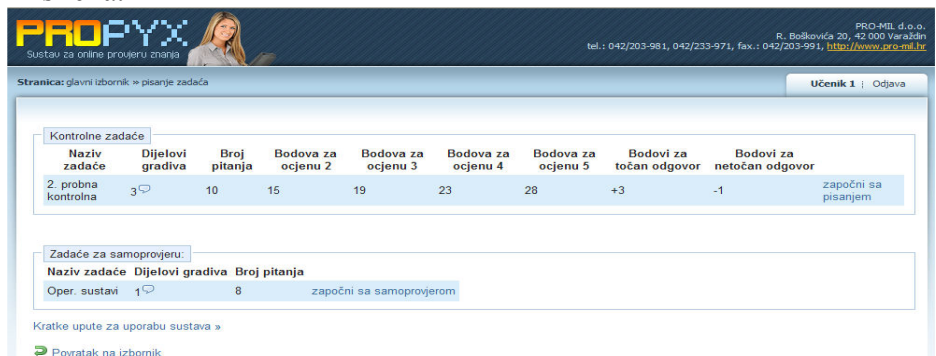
PROPYX
Sustav za online provjeru znanja

PRO-MIL d.o.o.
R. Boškovića 20, 42 000 Varaždin
tel.: 042/203-981, 042/233-971, fax.: 042/203-991, http://www.pro-mil.hr

Stranica: glavni izbornik » pisanje zadaća

Učenik 1 | Odjava

Kontrolne zadaće

| Naziv zadaće | Dijelovi gradiva | Broj pitanja | Bodova za ocjenu 2 | Bodova za ocjenu 3 | Bodova za ocjenu 4 | Bodova za ocjenu 5 | Bodovi za točan odgovor | Bodovi za netočan odgovor | |
|---|---|---|---|---|---|---|---|---|---|
| 2. probna kontrolna | 3 | 10 | 15 | 19 | 23 | 28 | +3 | -1 | započni sa pisanjem |

Zadaće za samoprovjeru:

| Naziv zadaće | Dijelovi gradiva | Broj pitanja | |
|---|---|---|---|
| Oper. sustavi | 1 | 8 | započni sa samoprovjerom |

Kratke upute za uporabu sustava »

Povratak na izbornik